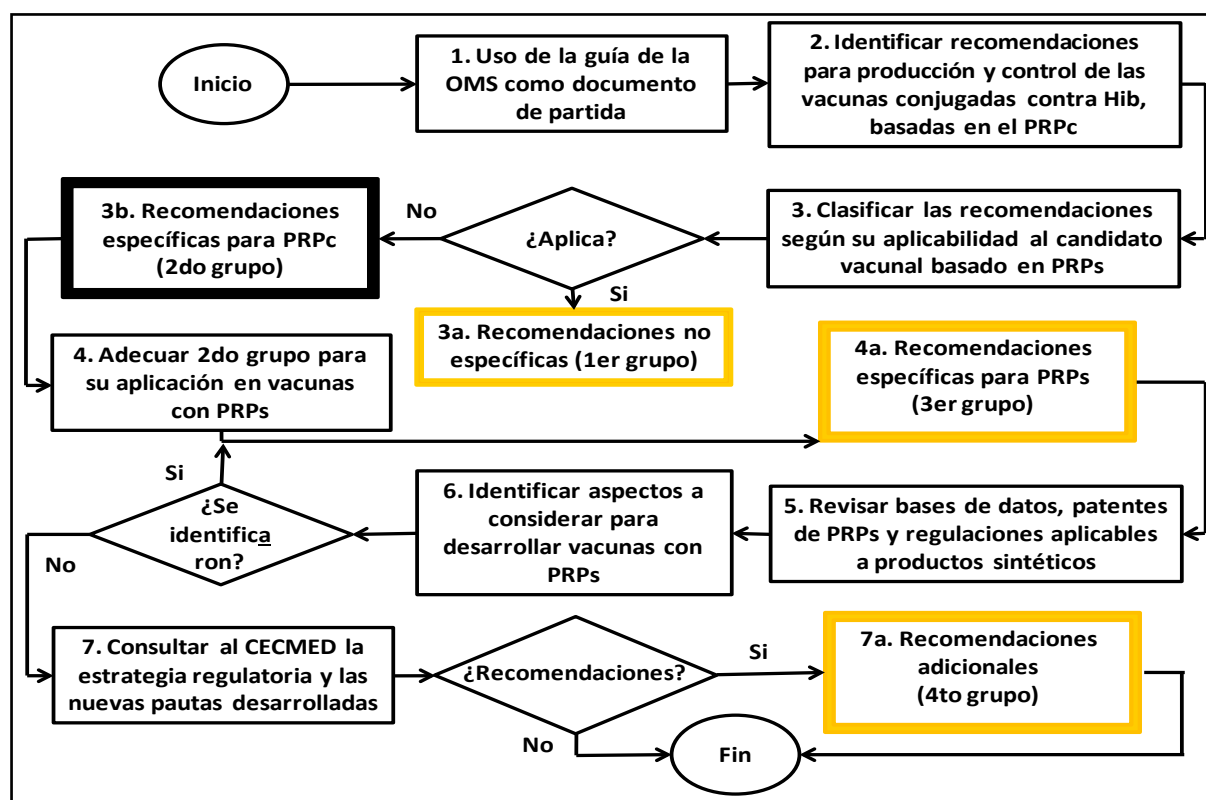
Inicio

1. Uso de la guía de la OMS como documento de partida

2. Identificar recomendaciones para producción y control de las vacunas conjugadas contra Hib, basadas en el PRPc

3. Clasificar las recomendaciones según su aplicabilidad al candidato vacunal basado en PRPs

¿Aplica?

No

3b. Recomendaciones específicas para PRPc (2do grupo)

Si

3a. Recomendaciones no específicas (1er grupo)

4. Adecuar 2do grupo para su aplicación en vacunas con PRPs

4a. Recomendaciones específicas para PRPs (3er grupo)

5. Revisar bases de datos, patentes de PRPs y regulaciones aplicables a productos sintéticos

6. Identificar aspectos a considerar para desarrollar vacunas con PRPs

¿Se identificaron?

Si

No

7. Consultar al CECMED la estrategia regulatoria y las nuevas pautas desarrolladas

¿Recomendaciones?

Si

7a. Recomendaciones adicionales (4to grupo)

No

Fin